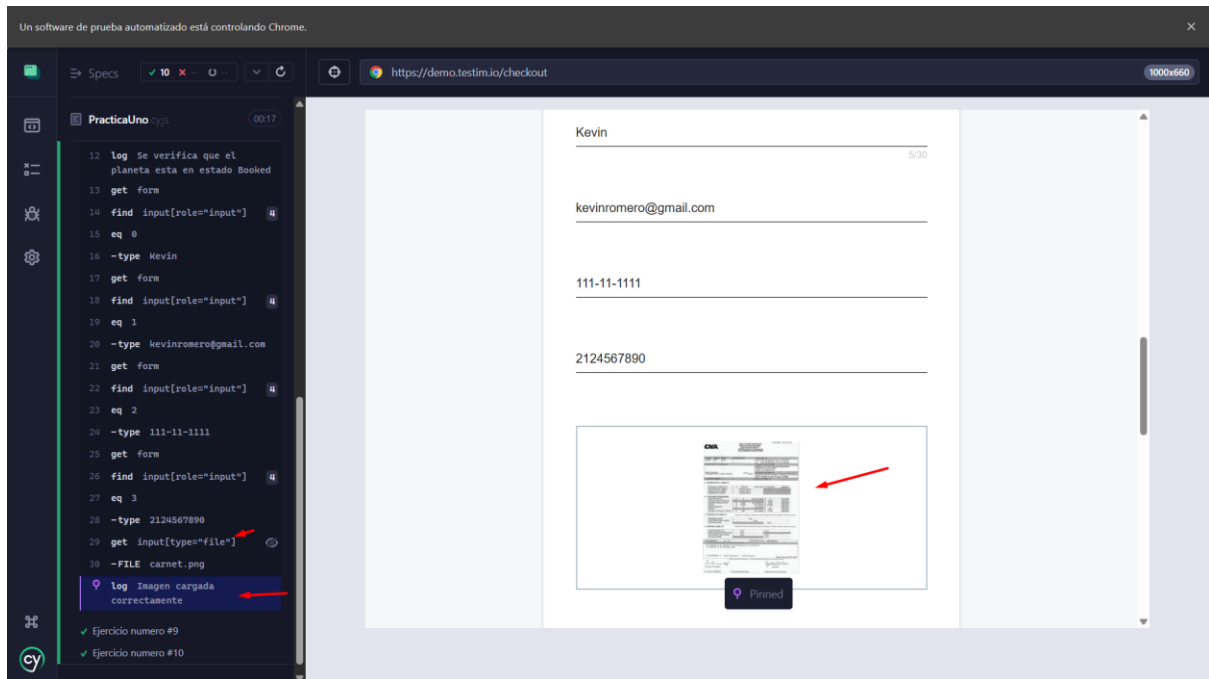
Un software de prueba automatizado está controlando Chrome.

Specs ✓ 10 ✕ -- ○ --

https://demo.testim.io/checkout

1000x660

PracticaUno cy.js 00:17

12 log Se verifica que el planeta esta en estado Booked
13 get form
14 find input[role="input"] 4
15 eq 0
16 -type Kevin
17 get form
18 find input[role="input"] 4
19 eq 1
20 -type kevinromero@gmail.com
21 get form
22 find input[role="input"] 4
23 eq 2
24 -type 111-11-1111
25 get form
26 find input[role="input"] 4
27 eq 3
28 -type 2124567890
29 get input[type="file"]
30 -FILE carnet.png
log Imagen cargada correctamente

✓ Ejercicio numero #9
✓ Ejercicio numero #10

Kevin
5/30

kevinromero@gmail.com

111-11-1111

2124567890

CNA

Pinned